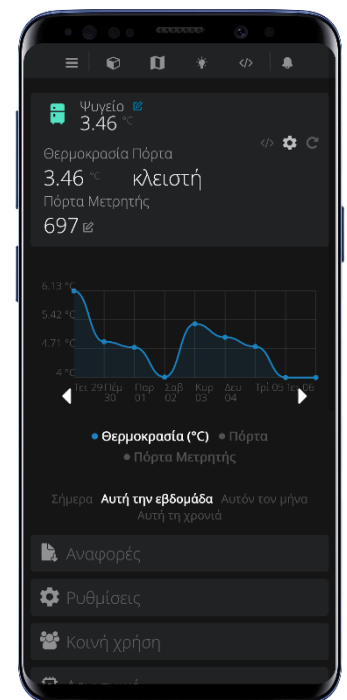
Ψυγείο
3.46 °C

Θερμοκρασία Πόρτα
3.46 °C κλειστή
Πόρτα Μετρητής
697

6.13 °C
5.42 °C
4.71 °C
4 °C

Τετ 29
Πέμ 30
Παρ 01
Σαβ 02
Κυρ 03
Δευ 04
Τρι 05
Τετ 06

● Θερμοκρασία (°C) ● Πόρτα
● Πόρτα Μετρητής

Σήμερα Αυτή την εβδομάδα Αυτόν τον μήνα
Αυτή τη χρονιά

Αναφορές
Ρυθμίσεις
Κοινή χρήση
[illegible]